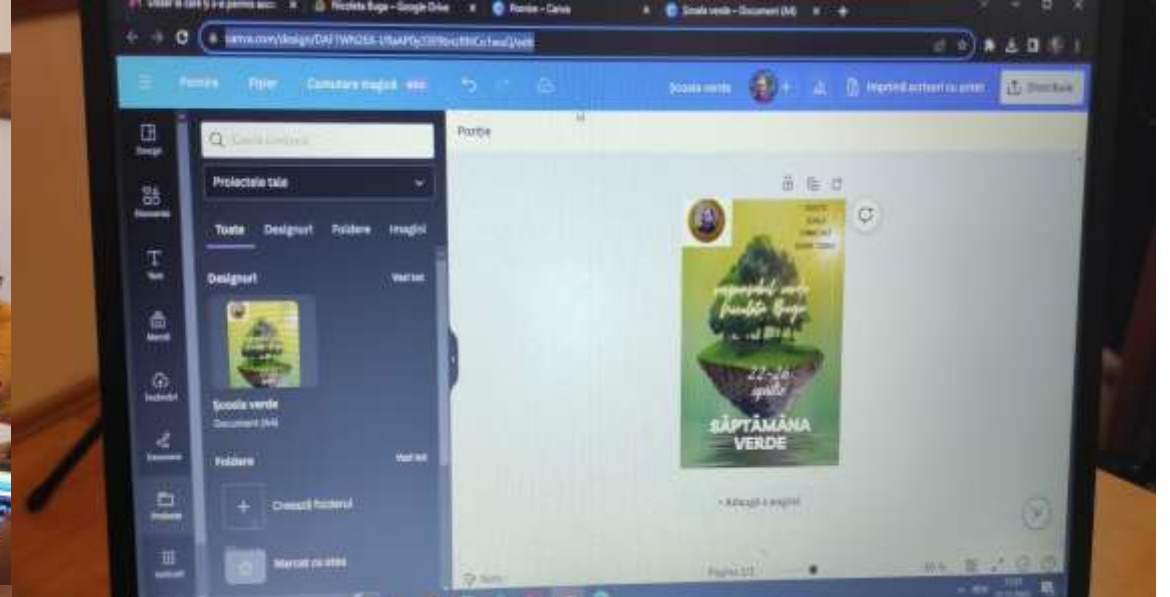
Nicoleta Buga - Google Drive
Pornire - Canva
Școala verde - Document (A4)
canva.com/design/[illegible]/edit
Pornire
Fișier
Comutare magică
Școala verde
Imprimă acrisuri cu sinet
Distribuie
Design
Elemente
Text
Mărci
Încărcări
Desenare
Proiecte
Aplicații
Proiectele tale
Toate
Designuri
Foldere
Imagini
Designuri
Vezi tot
Școala verde
Document (A4)
Foldere
Vezi tot
Creează folderul
Marcat cu stea
Poziție
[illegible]
22-26 aprilie
SĂPTĂMÂNA VERDE
+ Adaugă o pagină
Note
Pagina 1/1